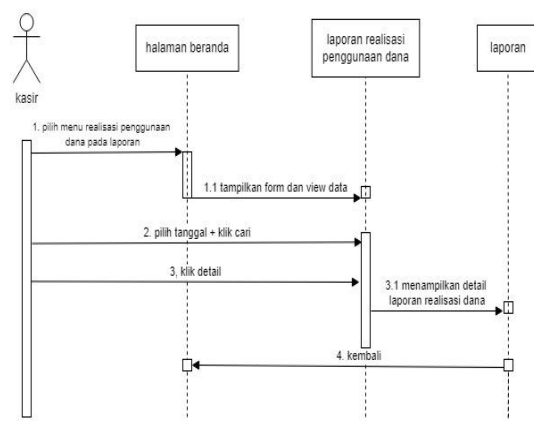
kasir

halaman beranda

laporan realisasi penggunaan dana

laporan

1. pilih menu realisasi penggunaan dana pada laporan

1.1 tampilkan form dan view data

2. pilih tanggal + klik cari

3, klik detail

3.1 menampilkan detail laporan realisasi dana

4. kembali